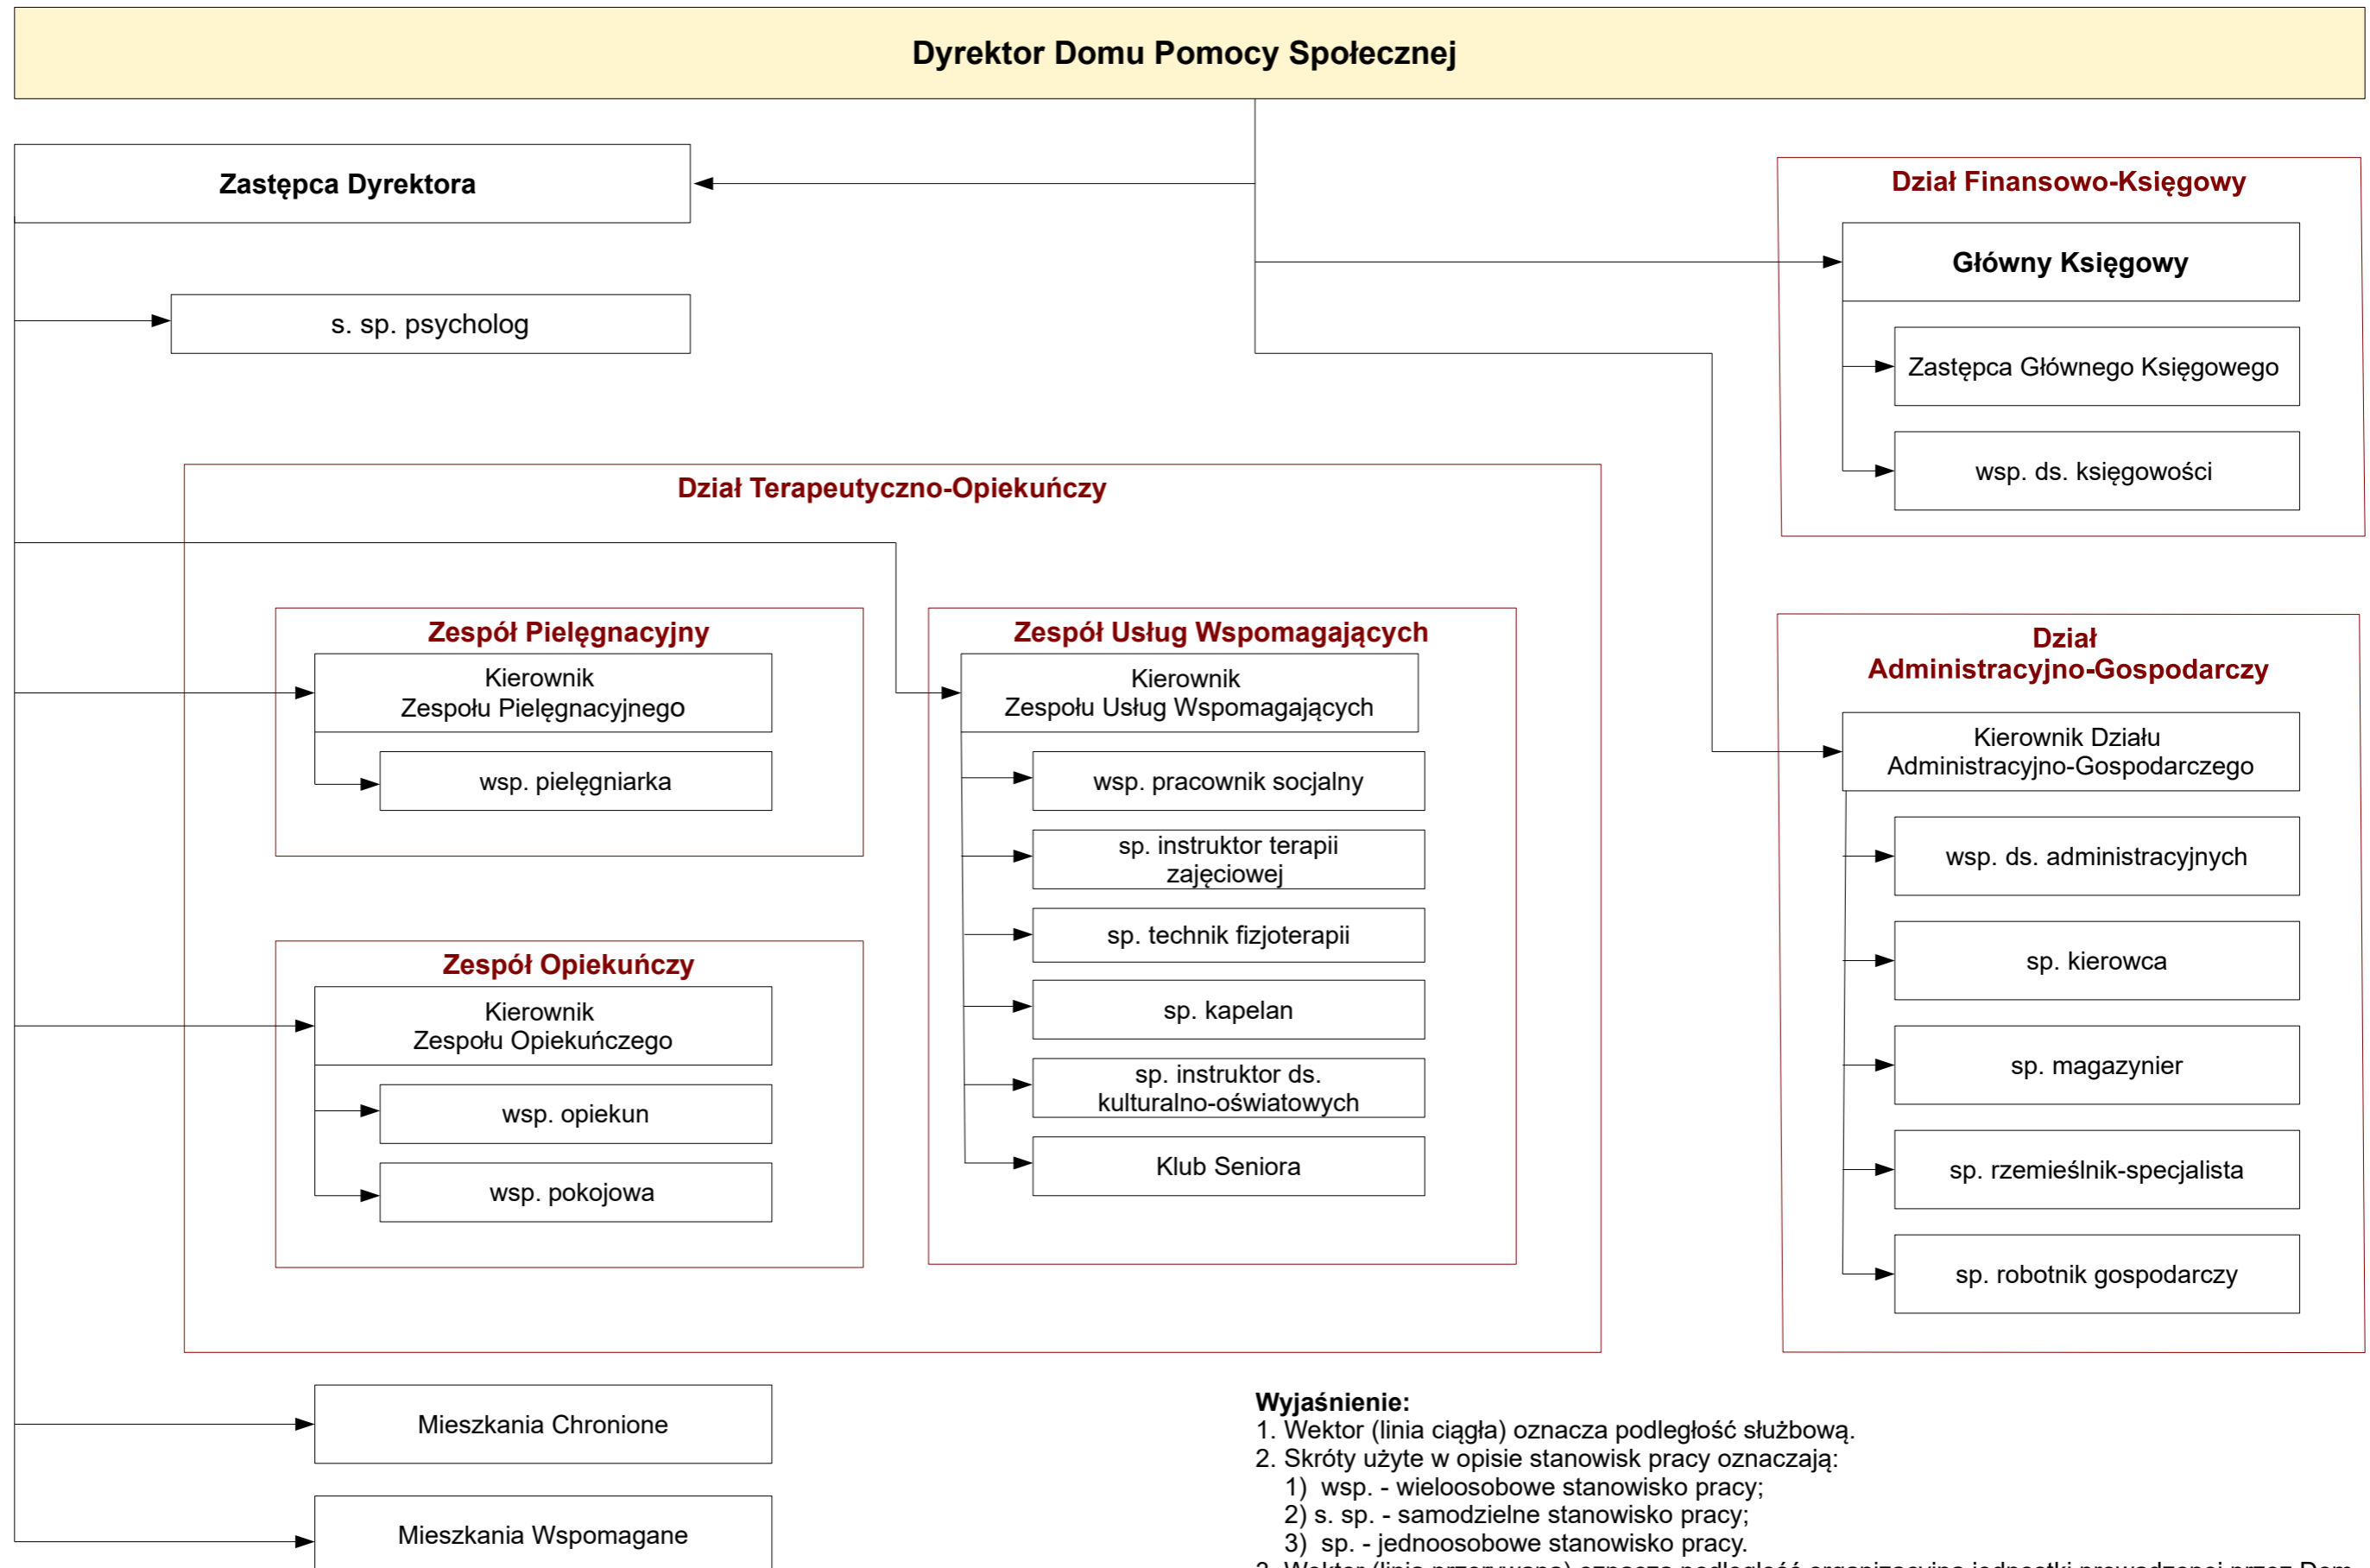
Dyrektor Domu Pomocy Społecznej

Zastępca Dyrektora

s. sp. psycholog

Dział Finansowo-Księgowy

Główny Księgowy

Zastępca Głównego Księgowego

wsp. ds. księgowości

Dział Terapeutyczno-Opiekuńczy

Zespół Pielęgnacyjny

Kierownik Zespołu Pielęgnacyjnego

wsp. pielęgniarka

Zespół Opiekuńczy

Kierownik Zespołu Opiekuńczego

wsp. opiekun

wsp. pokojowa

Zespół Usług Wspomagających

Kierownik Zespołu Usług Wspomagających

wsp. pracownik socjalny

sp. instruktor terapii zajęciowej

sp. technik fizjoterapii

sp. kapelan

sp. instruktor ds. kulturalno-oświatowych

Klub Seniora

Dział Administracyjno-Gospodarczy

Kierownik Działu Administracyjno-Gospodarczego

wsp. ds. administracyjnych

sp. kierowca

sp. magazynier

sp. rzemieślnik-specjalista

sp. robotnik gospodarczy

Mieszkania Chronione

Mieszkania Wspomagane

Wyjaśnienie:
1. Wektor (linia ciągła) oznacza podległość służbową.
2. Skróty użyte w opisie stanowisk pracy oznaczają:
1) wsp. - wieloosobowe stanowisko pracy;
2) s. sp. - samodzielne stanowisko pracy;
3) sp. - jednoosobowe stanowisko pracy.
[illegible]